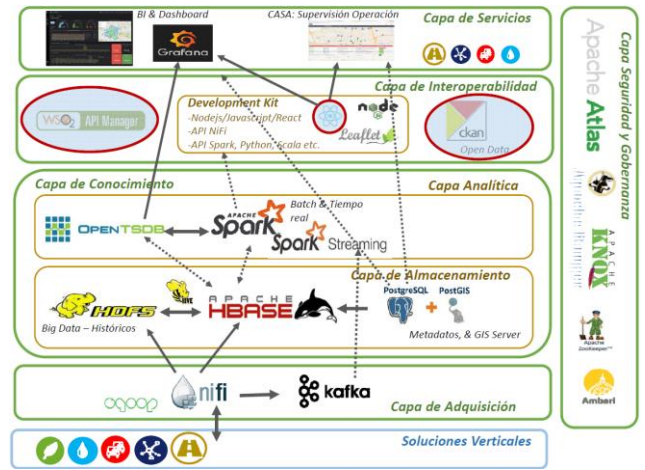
BI & Dashboard

Grafana

CASA: Supervisión Operación

Capa de Servicios

Capa de Interoperabilidad

WSO2 API Manager

Development Kit
-Nodejs/Javascript/React
-API NiFi
-API Spark, Python, Scala etc.

node

Leaflet

ckan

Open Data

Capa de Conocimiento

Capa Analítica

OPENTSDB

APACHE Spark

Batch & Tiempo real

Spark Streaming

Capa de Almacenamiento

HDFS

HIVE

APACHE HBASE

PostgreSQL

PostGIS

Big Data – Históricos

Metadatos, & GIS Server

NiFi

kafka

Capa de Adquisición

Soluciones Verticales

Capa Seguridad y Gobernanza

Apache Atlas

Apache Ranger

APACHE KNOX

Apache ZooKeeper

Ambari